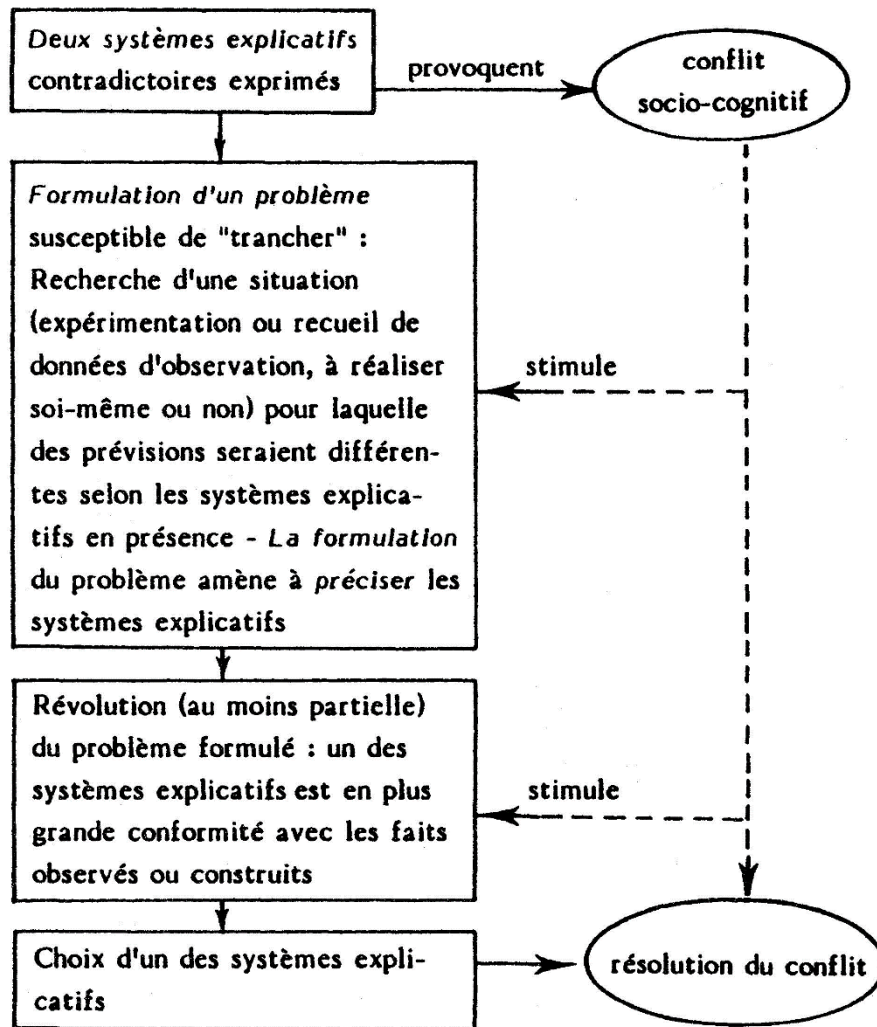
Deux systèmes explicatifs contradictoires exprimés

provoquent

conflit socio-cognitif

Formulation d'un problème susceptible de "trancher" : Recherche d'une situation (expérimentation ou recueil de données d'observation, à réaliser soi-même ou non) pour laquelle des prévisions seraient différentes selon les systèmes explicatifs en présence - La formulation du problème amène à préciser les systèmes explicatifs

stimule

Révolution (au moins partielle) du problème formulé : un des systèmes explicatifs est en plus grande conformité avec les faits observés ou construits

stimule

Choix d'un des systèmes explicatifs

résolution du conflit